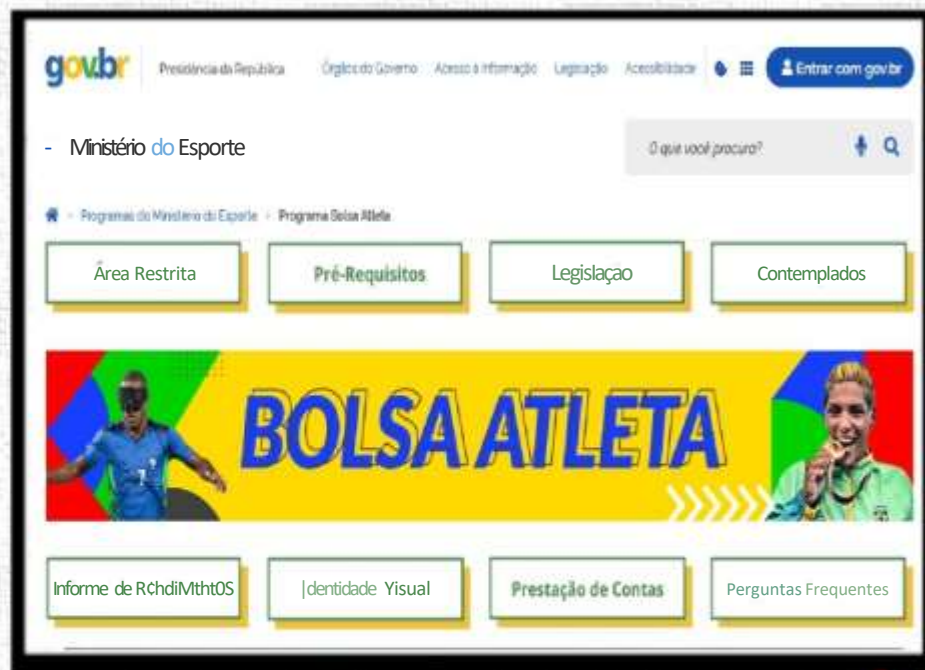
gov.br Presidência da República Órgãos do Governo Acesso à Informação Legislação Acessibilidade Entrar com gov.br

- Ministério do Esporte

O que você procura?

Programas do Ministério do Esporte > Programa Bolsa Atleta

Área Restrita

Pré-Requisitos

Legislaçao

Contemplados

BOLSA ATLETA

Informe de R¢hdiMtht0S

|dentidade Yisual

Prestação de Contas

Perguntas Frequentes